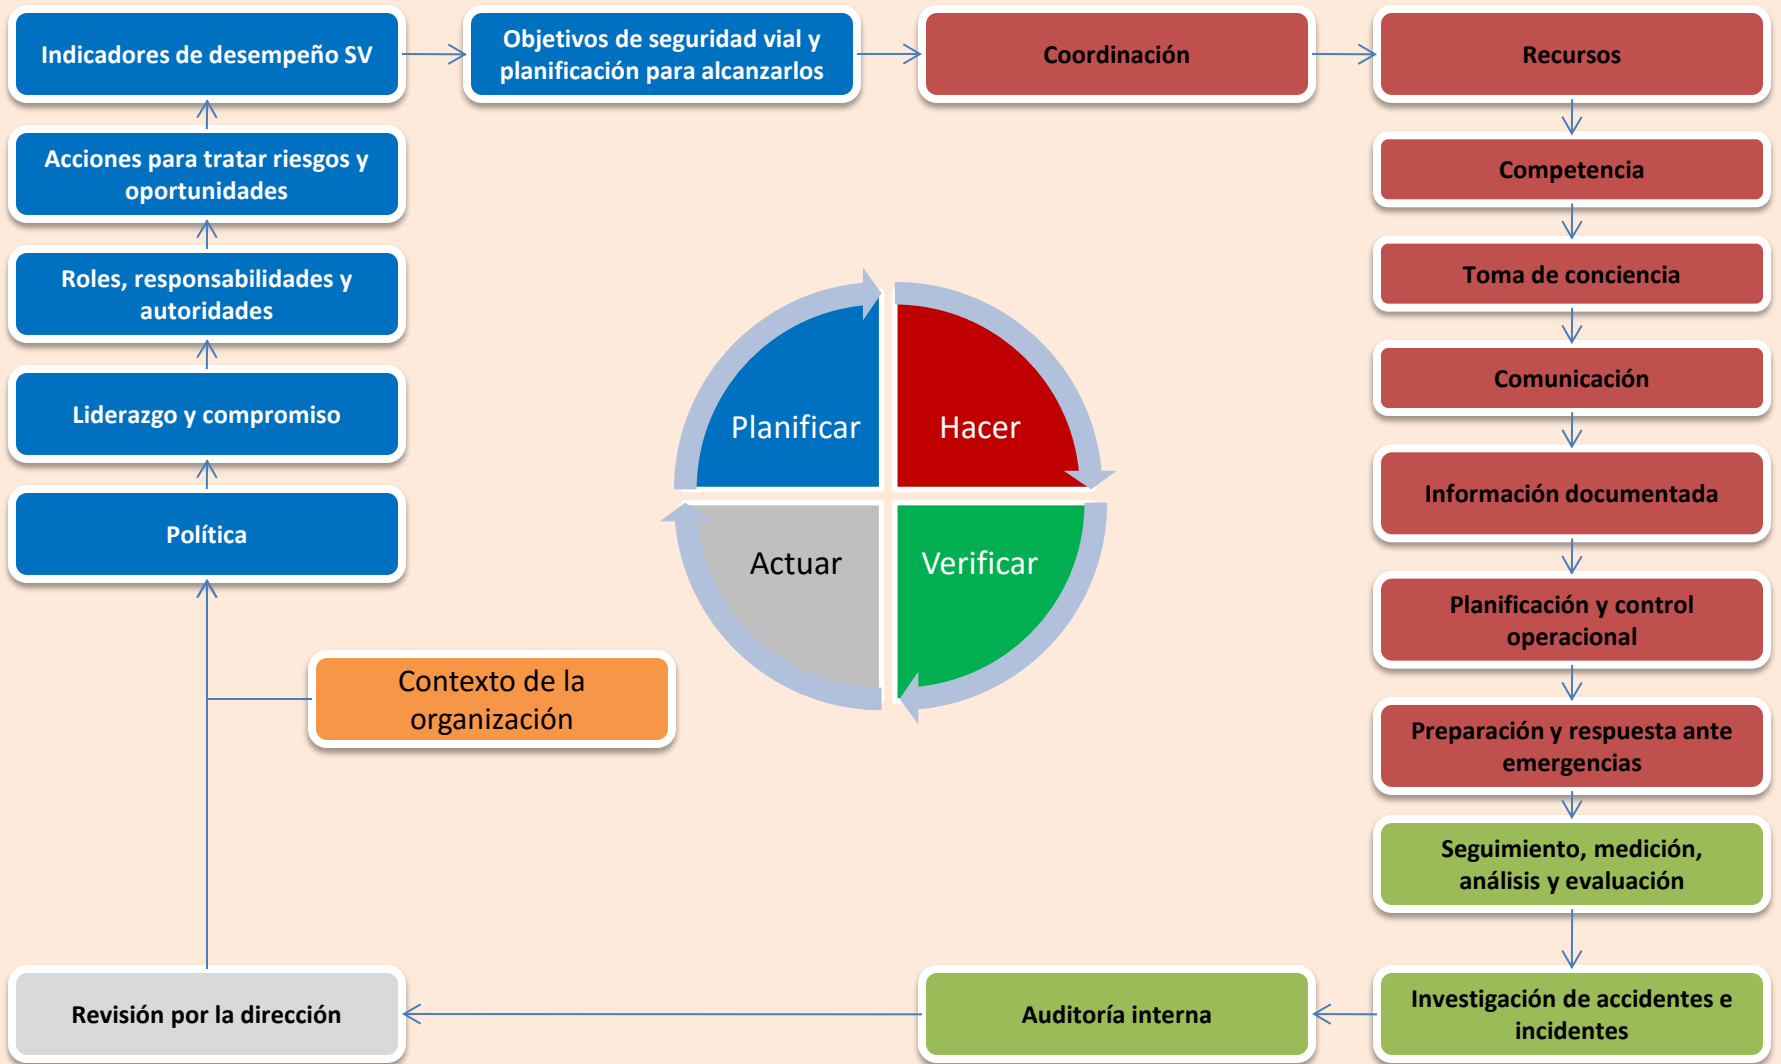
Indicadores de desempeño SV

Objetivos de seguridad vial y planificación para alcanzarlos

Coordinación

Recursos

Acciones para tratar riesgos y oportunidades

Competencia

Roles, responsabilidades y autoridades

Toma de conciencia

Comunicación

Liderazgo y compromiso

Planificar

Hacer

Información documentada

Política

Actuar

Verificar

Planificación y control operacional

Contexto de la organización

Preparación y respuesta ante emergencias

Seguimiento, medición, análisis y evaluación

Revisión por la dirección

Auditoría interna

Investigación de accidentes e incidentes